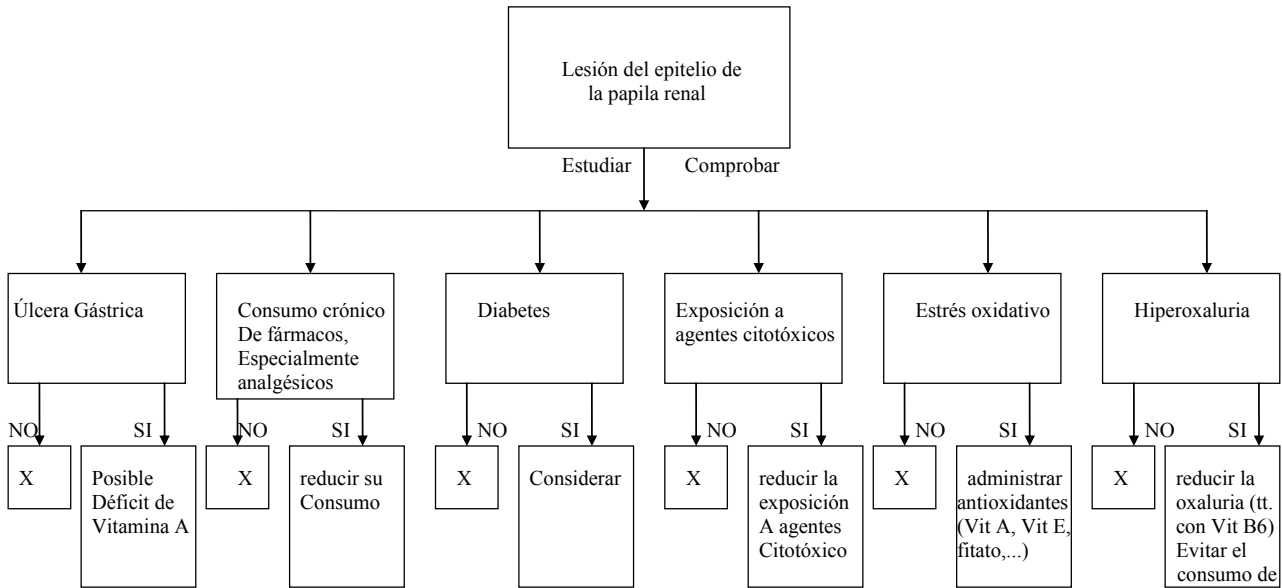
Lesión del epitelio de la papila renal

Estudiar Comprobar

Úlcera Gástrica

NO

X

SI

Posible Déficit de Vitamina A

Consumo crónico De fármacos, Especialmente analgésicos

NO

X

SI

reducir su Consumo

Diabetes

NO

X

SI

Considerar

Exposición a agentes citotóxicos

NO

X

SI

reducir la exposición A agentes Citotóxico

Estrés oxidativo

NO

X

SI

administrar antioxidantes (Vit A, Vit E, fitato,...)

Hiperoxaluria

NO

X

SI

reducir la oxaluria (tt. con Vit B6) Evitar el consumo de